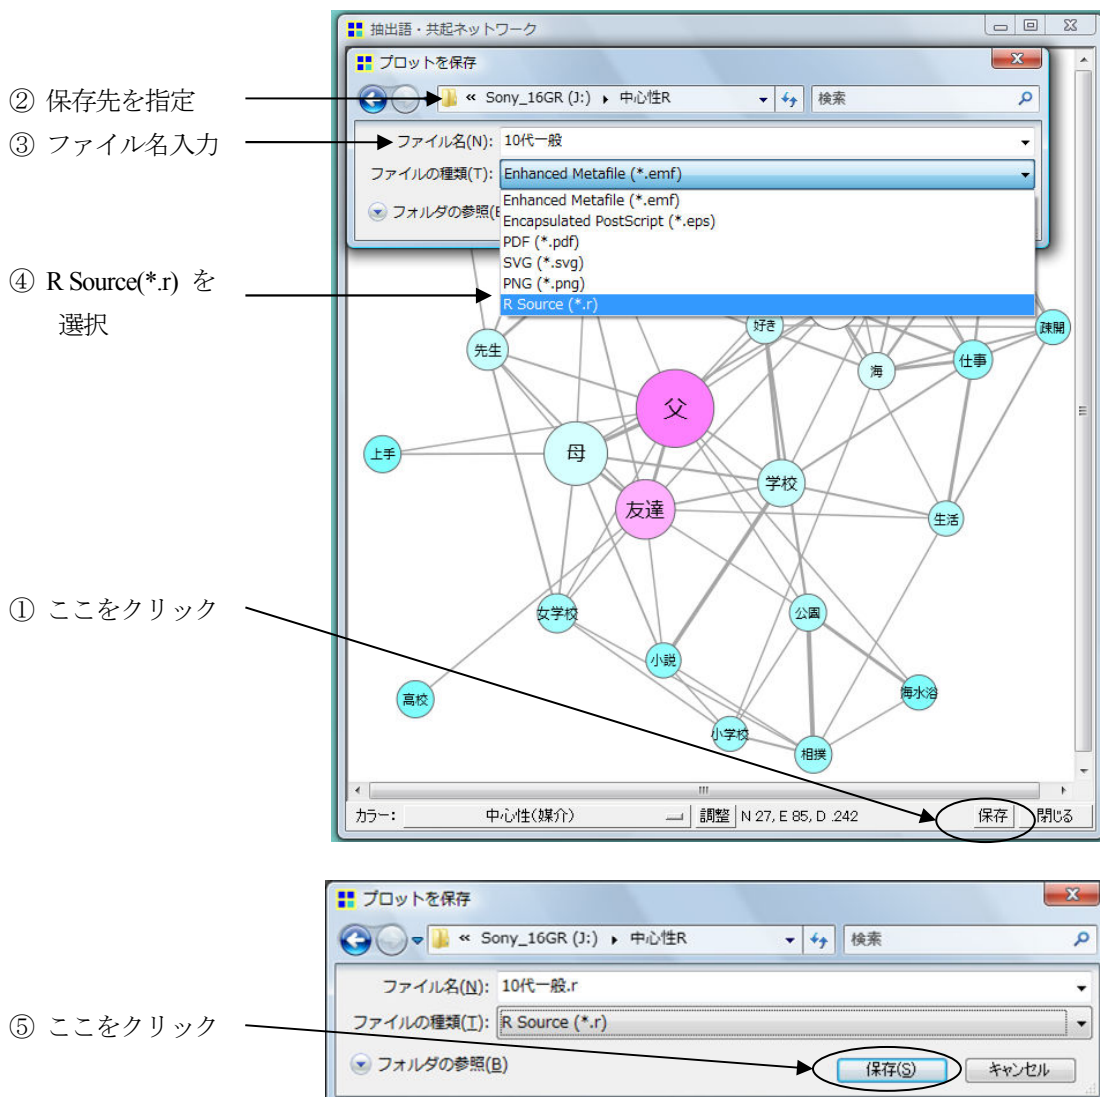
② 保存先を指定

③ ファイル名入力

④ R Source(*.r) を選択

① ここをクリック

抽出語・共起ネットワーク

プロットを保存

« Sony_16GR (J:) ▸ 中心性R

検索

ファイル名(N): 10代一般

ファイルの種類(T): Enhanced Metafile (*.emf)

フォルダの参照(B)

Enhanced Metafile (*.emf)
Encapsulated PostScript (*.eps)
PDF (*.pdf)
SVG (*.svg)
PNG (*.png)
R Source (*.r)

好き

疎開

先生

海

仕事

父

上手

母

学校

友達

生活

女学校

公園

小説

高校

海水浴

小学校

相撲

カラー: 中心性(媒介) 調整 N 27, E 85, D .242 保存 閉じる

⑤ ここをクリック

プロットを保存

« Sony_16GR (J:) ▸ 中心性R

検索

ファイル名(N): 10代一般.r

ファイルの種類(T): R Source (*.r)

フォルダの参照(B)

保存(S) キャンセル